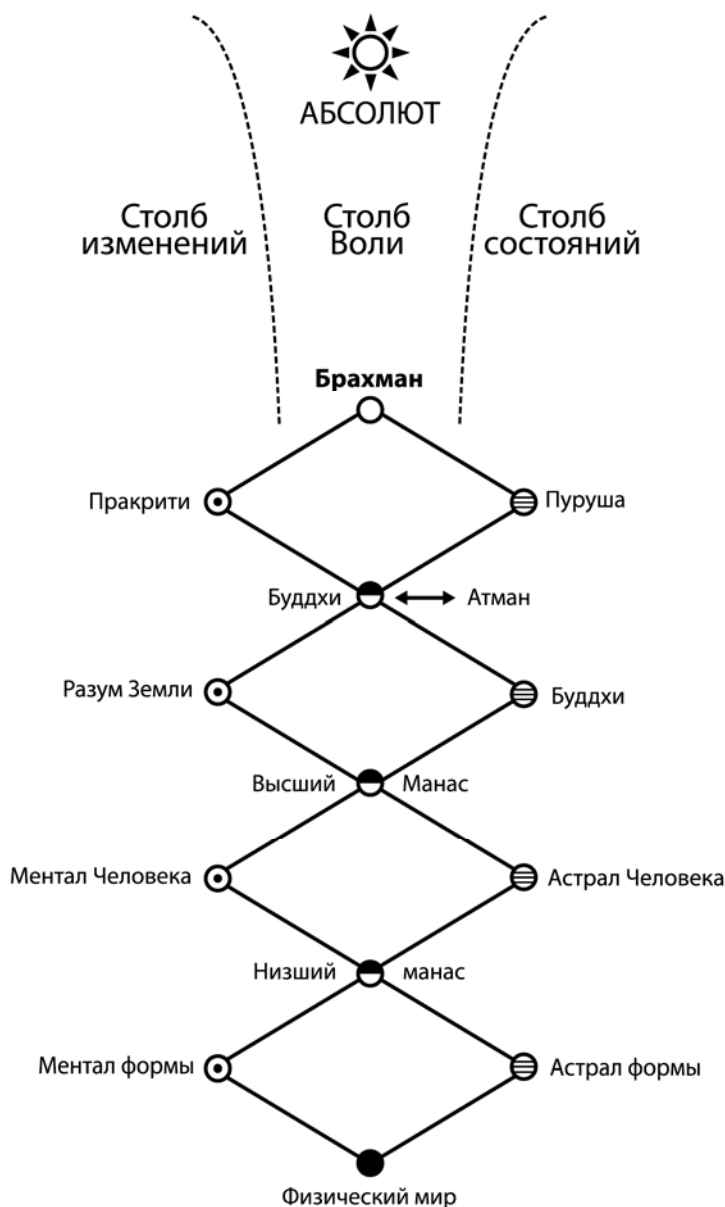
АБСОЛЮТ

Столб изменений

Столб Воли

Столб состояний

**Брахман**

Пракрити

Пуруша

Буддхи

Атман

Разум Земли

Буддхи

Высший

Манас

Ментал Человека

Астрал Человека

Низший

манас

Ментал формы

Астрал формы

Физический мир